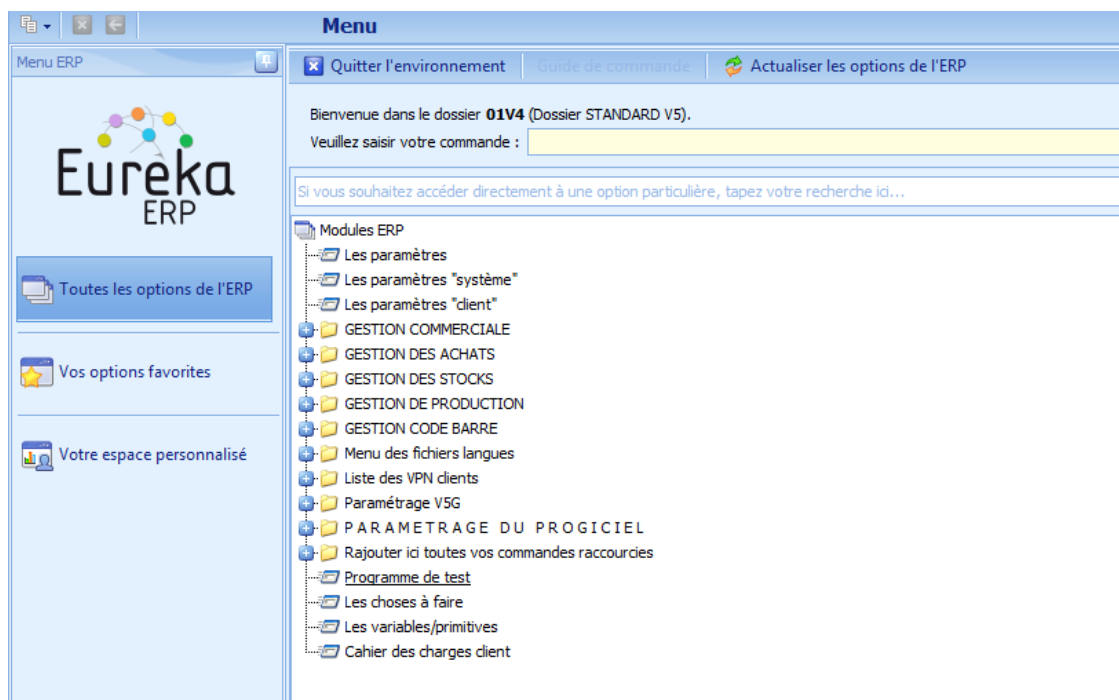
Menu

Menu ERP

Eureka
ERP

Toutes les options de l'ERP

Vos options favorites

Votre espace personnalisé

Quitter l'environnement | Guide de commande | Actualiser les options de l'ERP

Bienvenue dans le dossier **01V4** (Dossier STANDARD V5).
Veuillez saisir votre commande :

Si vous souhaitez accéder directement à une option particulière, tapez votre recherche ici...

Modules ERP
Les paramètres
Les paramètres "système"
Les paramètres "client"
GESTION COMMERCIALE
GESTION DES ACHATS
GESTION DES STOCKS
GESTION DE PRODUCTION
GESTION CODE BARRE
Menu des fichiers langues
Liste des VPN clients
Paramétrage V5G
P A R A M E T R A G E   D U   P R O G I C I E L
Rajouter ici toutes vos commandes raccourcies
Programme de test
Les choses à faire
Les variables/primitives
Cahier des charges client